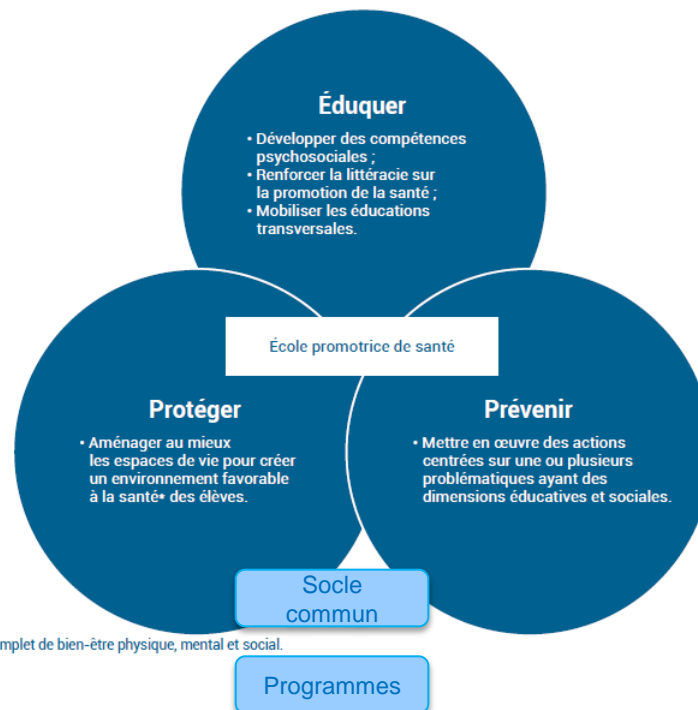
Éduquer

• Développer des compétences psychosociales ;
• Renforcer la littéracie sur la promotion de la santé ;
• Mobiliser les éducations transversales.

École promotrice de santé

Protéger

• Aménager au mieux les espaces de vie pour créer un environnement favorable à la santé• des élèves.

Prévenir

• Mettre en œuvre des actions centrées sur une ou plusieurs problématiques ayant des dimensions éducatives et sociales.

Socle commun

mplet de bien-être physique, mental et social.

Programmes